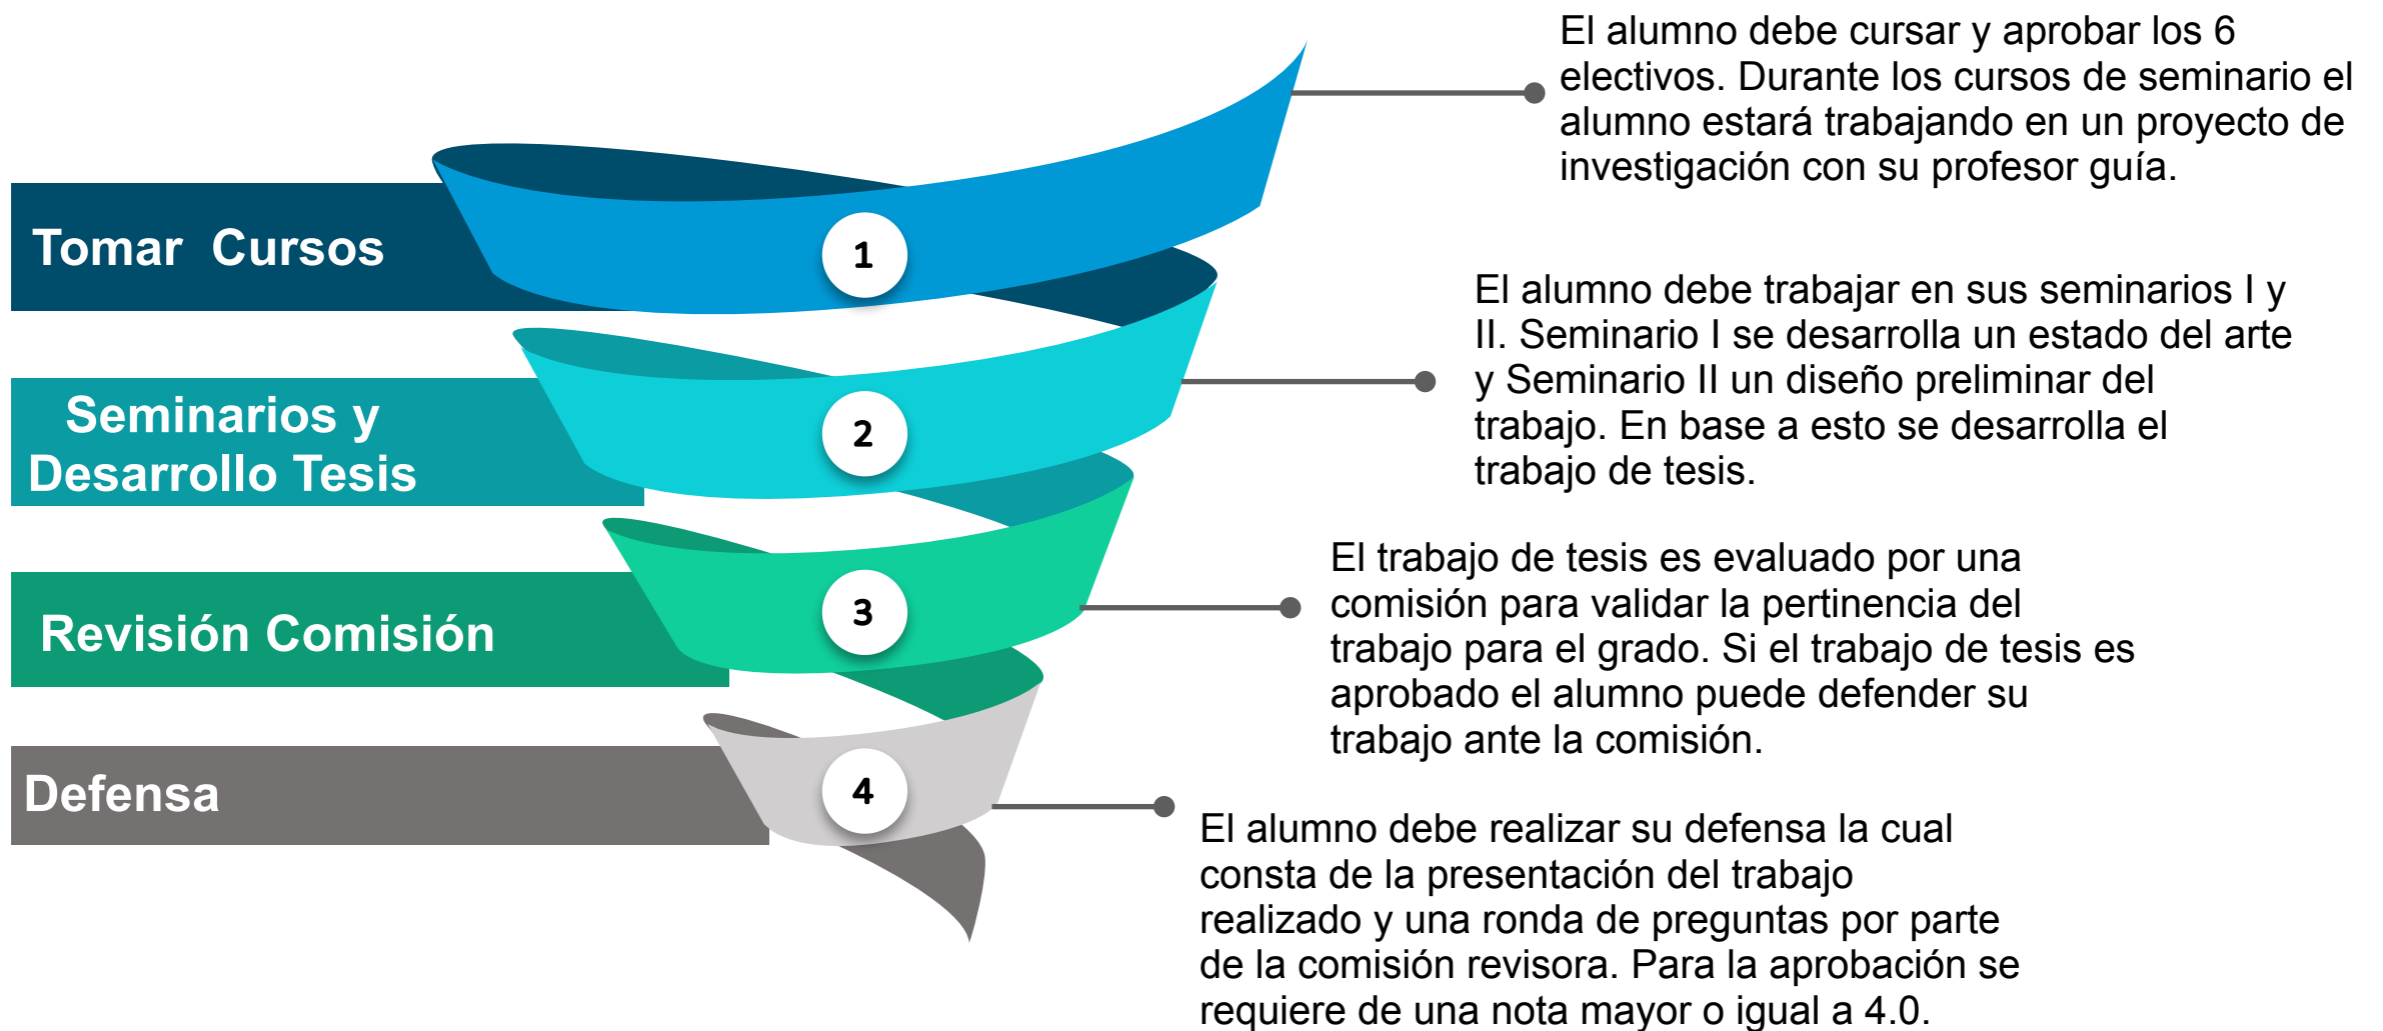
Tomar Cursos

1

El alumno debe cursar y aprobar los 6 electivos. Durante los cursos de seminario el alumno estará trabajando en un proyecto de investigación con su profesor guía.

Seminarios y Desarrollo Tesis

2

El alumno debe trabajar en sus seminarios I y II. Seminario I se desarrolla un estado del arte y Seminario II un diseño preliminar del trabajo. En base a esto se desarrolla el trabajo de tesis.

Revisión Comisión

3

El trabajo de tesis es evaluado por una comisión para validar la pertinencia del trabajo para el grado. Si el trabajo de tesis es aprobado el alumno puede defender su trabajo ante la comisión.

Defensa

4

El alumno debe realizar su defensa la cual consta de la presentación del trabajo realizado y una ronda de preguntas por parte de la comisión revisora. Para la aprobación se requiere de una nota mayor o igual a 4.0.